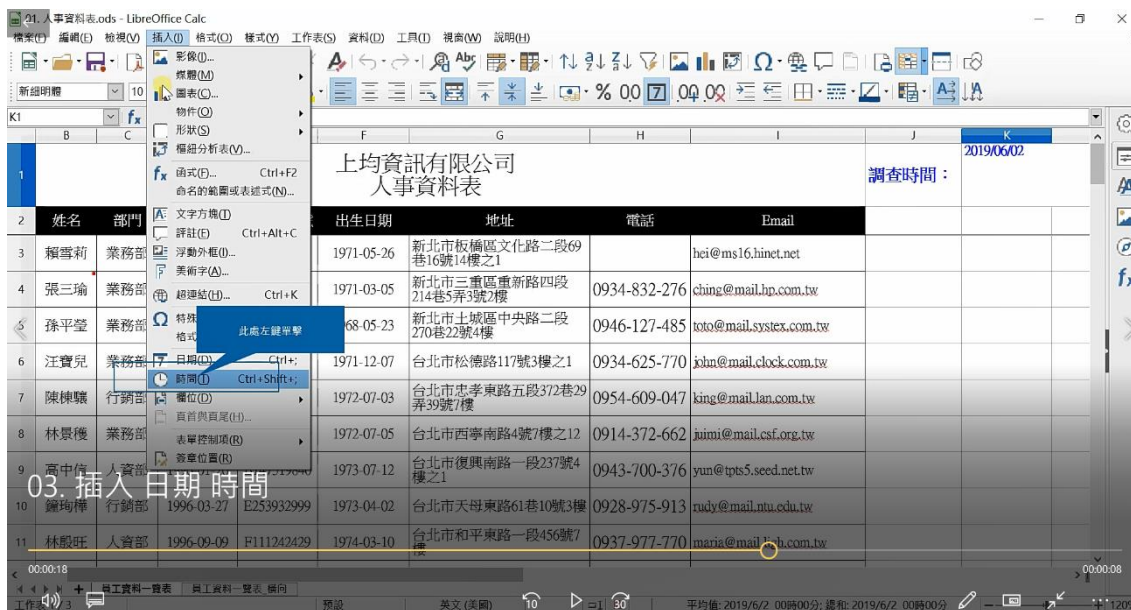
01. 人事資料表.ods - LibreOffice Calc

檔案(F) 編輯(E) 檢視(V) 插入(I) 格式(O) 樣式(Y) 工作表(S) 資料(D) 工具(T) 視窗(W) 說明(H)

新細明體 10

K1

影像(I)...
媒體(M)
圖表(C)...
物件(O)
形狀(S)
樞紐分析表(V)...
函式(F)... Ctrl+F2
命名的範圍或表述式(N)...
文字方塊(T)
評註(E) Ctrl+Alt+C
浮動外框(I)...
美術字(A)...
超連結(H)... Ctrl+K
特殊
格式
日期(D) Ctrl+;
時間(T) Ctrl+Shift+;
欄位(D)
頁首與頁尾(H)...
表單控制項(R)
簽章位置(R)...

此處左鍵單擊

上均資訊有限公司
人事資料表

調查時間： 2019/06/02

| | B | C | | F | G | H | I |
|---|---|---|---|---|---|---|---|
| 2 | 姓名 | 部門 | | 出生日期 | 地址 | 電話 | Email |
| 3 | 賴雪莉 | 業務部 | | 1971-05-26 | 新北市板橋區文化路二段69巷16號14樓之1 | | hei@ms16.hinet.net |
| 4 | 張三瑜 | 業務部 | | 1971-03-05 | 新北市三重區重新路四段214巷5弄3號2樓 | 0934-832-276 | ching@mail.hp.com.tw |
| 5 | 孫平瑩 | 業務部 | | 68-05-23 | 新北市土城區中央路二段270巷22號4樓 | 0946-127-485 | toto@mail.systex.com.tw |
| 6 | 汪寶兒 | 業務部 | | 1971-12-07 | 台北市松德路117號3樓之1 | 0934-625-770 | john@mail.clock.com.tw |
| 7 | 陳棟驥 | 行銷部 | | 1972-07-03 | 台北市忠孝東路五段372巷29弄39號7樓 | 0954-609-047 | king@mail.lan.com.tw |
| 8 | 林景稜 | 業務部 | | 1972-07-05 | 台北市西寧南路4號7樓之12 | 0914-372-662 | juimi@mail.csf.org.tw |
| 9 | 高中信 | 人資部 | | 1973-07-12 | 台北市復興南路一段237號4樓之1 | 0943-700-376 | yun@tpts5.seed.net.tw |
| 10 | 鐘琦樺 | 行銷部 | 1996-03-27 E253932999 | 1973-04-02 | 台北市天母東路61巷10號3樓 | 0928-975-913 | rudy@mail.ntu.edu.tw |
| 11 | 林殷旺 | 人資部 | 1996-09-09 F111242429 | 1974-03-10 | 台北市和平東路一段456號7樓 | 0937-977-770 | maria@mail.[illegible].com.tw |

03. 插入 日期 時間

00:00:18 00:00:08

員工資料一覽表 員工資料一覽表_橫向

工作表 3 預設 英文(美國) 10 30 平均值: 2019/6/2 00時00分; 總和: 2019/6/2 00時00分 120%